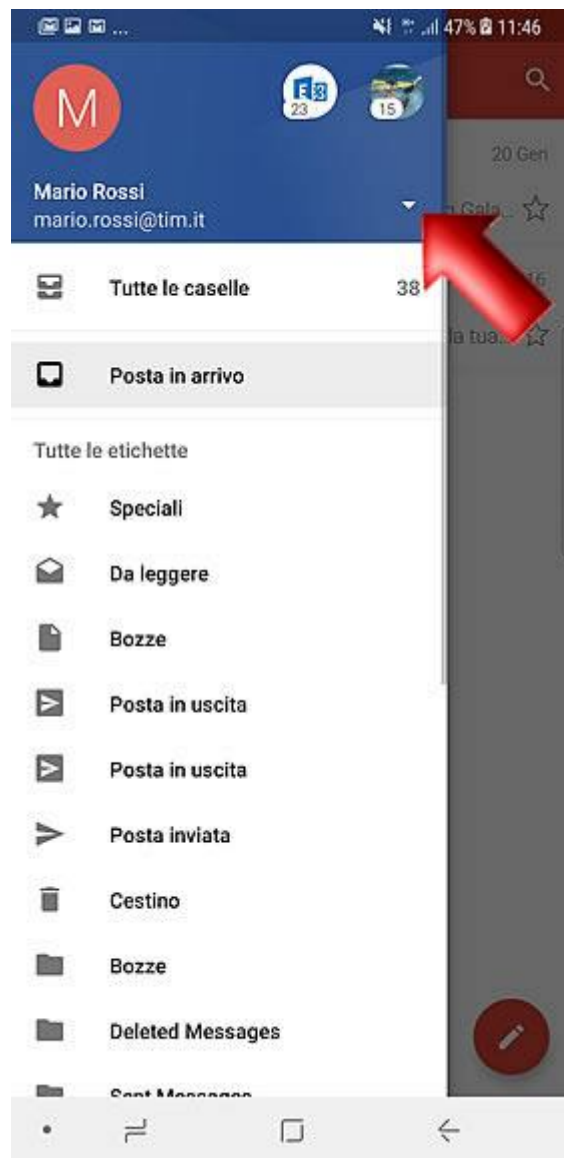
47% 11:46

M

23

15

Mario Rossi
mario.rossi@tim.it

20 Gen

Tutte le caselle 38

Posta in arrivo

Tutte le etichette

Speciali

Da leggere

Bozze

Posta in uscita

Posta in uscita

Posta inviata

Cestino

Bozze

Deleted Messages

Sent Messages